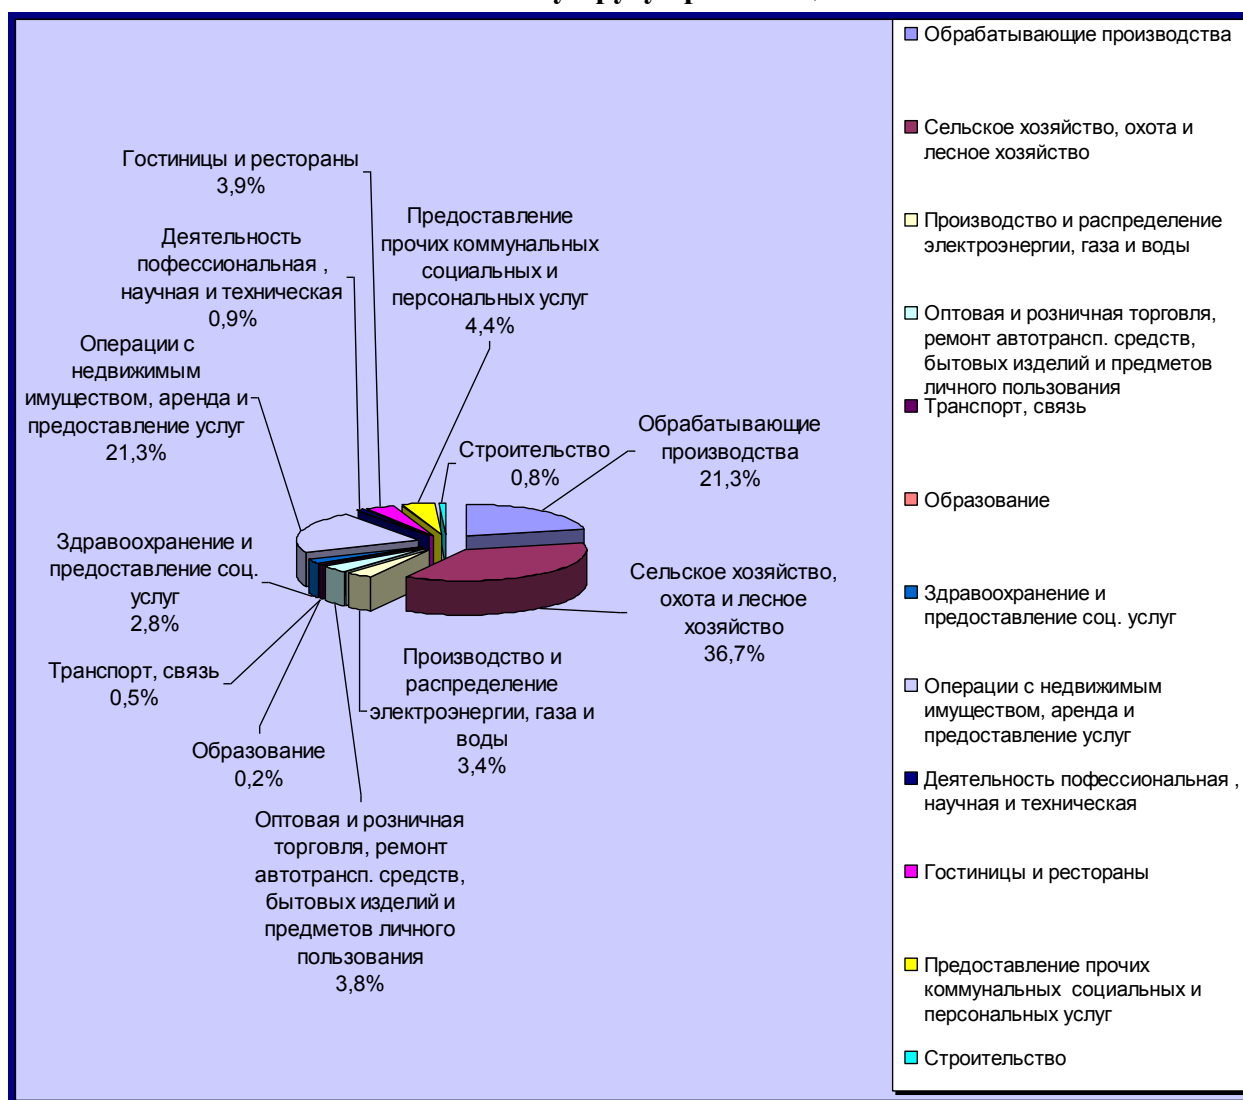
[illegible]

Гостиницы и рестораны 3,9%

Предоставление прочих коммунальных социальных и персональных услуг 4,4%

Деятельность пофессиональная , научная и техническая 0,9%

Операции с недвижимым имуществом, аренда и предоставление услуг 21,3%

Строительство 0,8%

Обрабатывающие производства 21,3%

Здравоохранение и предоставление соц. услуг 2,8%

Сельское хозяйство, охота и лесное хозяйство 36,7%

Транспорт, связь 0,5%

Производство и распределение электроэнергии, газа и воды 3,4%

Образование 0,2%

Оптовая и розничная торговля, ремонт автотрансп. средств, бытовых изделий и предметов личного пользования 3,8%

Обрабатывающие производства

Сельское хозяйство, охота и лесное хозяйство

Производство и распределение электроэнергии, газа и воды

Оптовая и розничная торговля, ремонт автотрансп. средств, бытовых изделий и предметов личного пользования

Транспорт, связь

Образование

Здравоохранение и предоставление соц. услуг

Операции с недвижимым имуществом, аренда и предоставление услуг

Деятельность пофессиональная , научная и техническая

Гостиницы и рестораны

Предоставление прочих коммунальных социальных и персональных услуг

Строительство